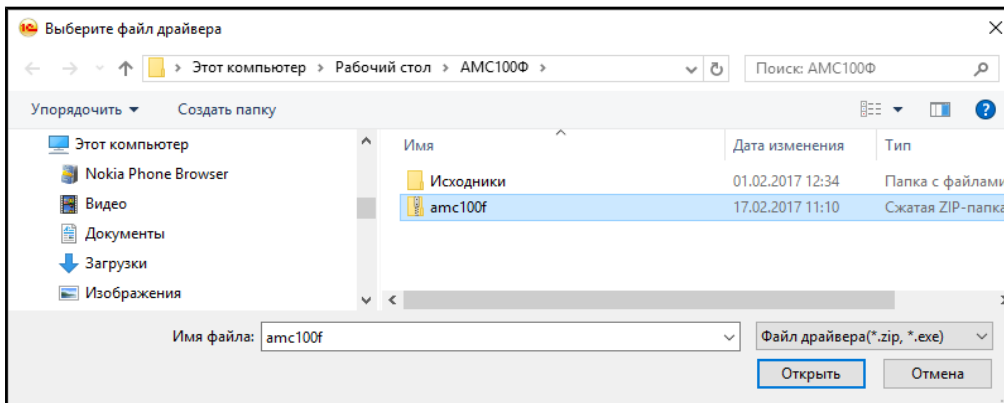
Выберите файл драйвера

Этот компьютер › Рабочий стол › АМС100Ф ›

Поиск: АМС100Ф

Упорядочить ▾ Создать папку

Этот компьютер
Nokia Phone Browser
Видео
Документы
Загрузки
Изображения

| Имя | Дата изменения | Тип |
|---|---|---|
| Исходники | 01.02.2017 12:34 | Папка с файлами |
| amc100f | 17.02.2017 11:10 | Сжатая ZIP-папка |

Имя файла: amc100f

Файл драйвера(*.zip, *.exe)

Открыть Отмена